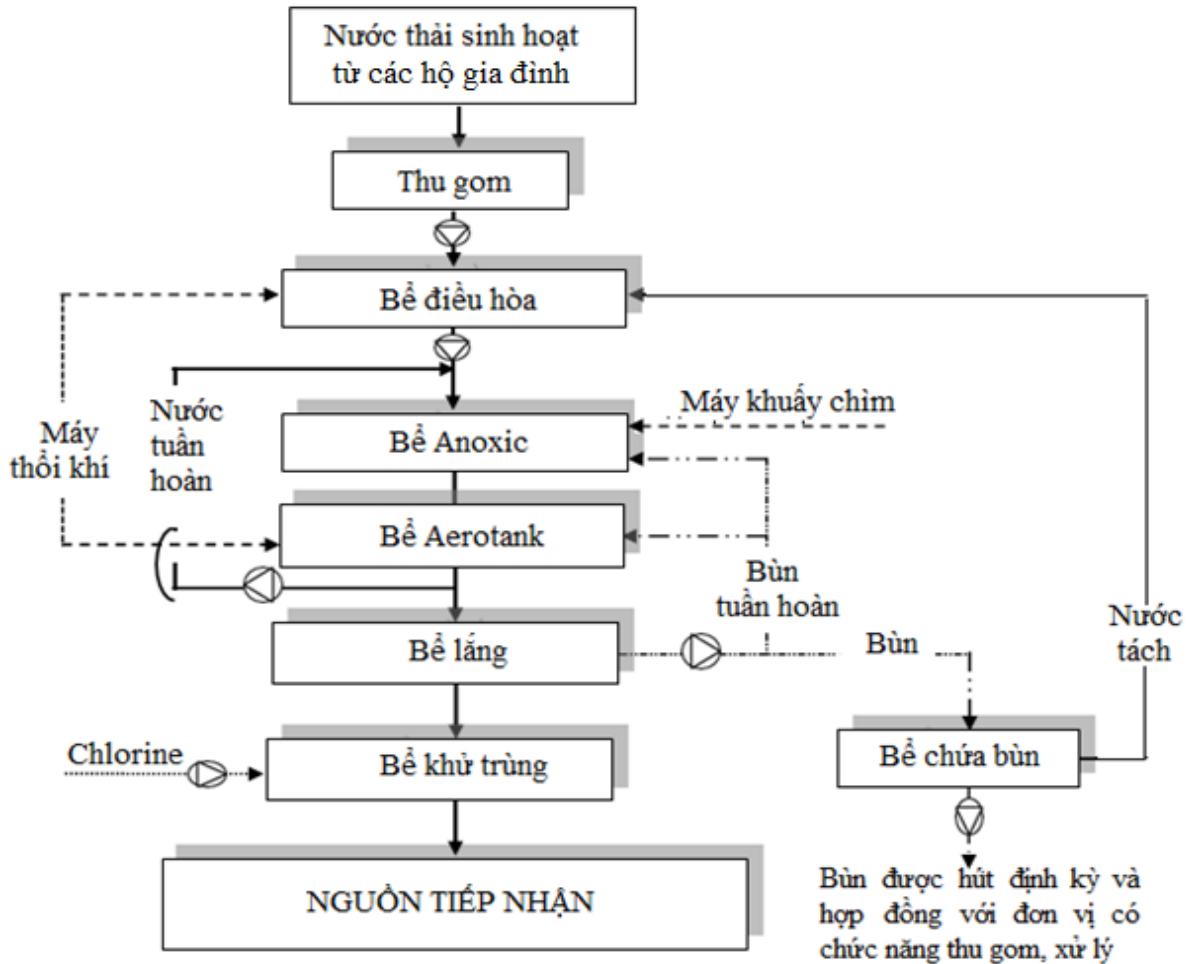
Nước thải sinh hoạt từ các hộ gia đình

Thu gom

Bể điều hòa

Máy thổi khí

Nước tuần hoàn

Máy khuấy chìm

Bể Anoxic

Bể Aerotank

Bùn tuần hoàn

Bể lắng

Bùn

Nước tách

Chlorine

Bể khử trùng

Bể chứa bùn

NGUỒN TIẾP NHẬN

Bùn được hút định kỳ và hợp đồng với đơn vị có chức năng thu gom, xử lý